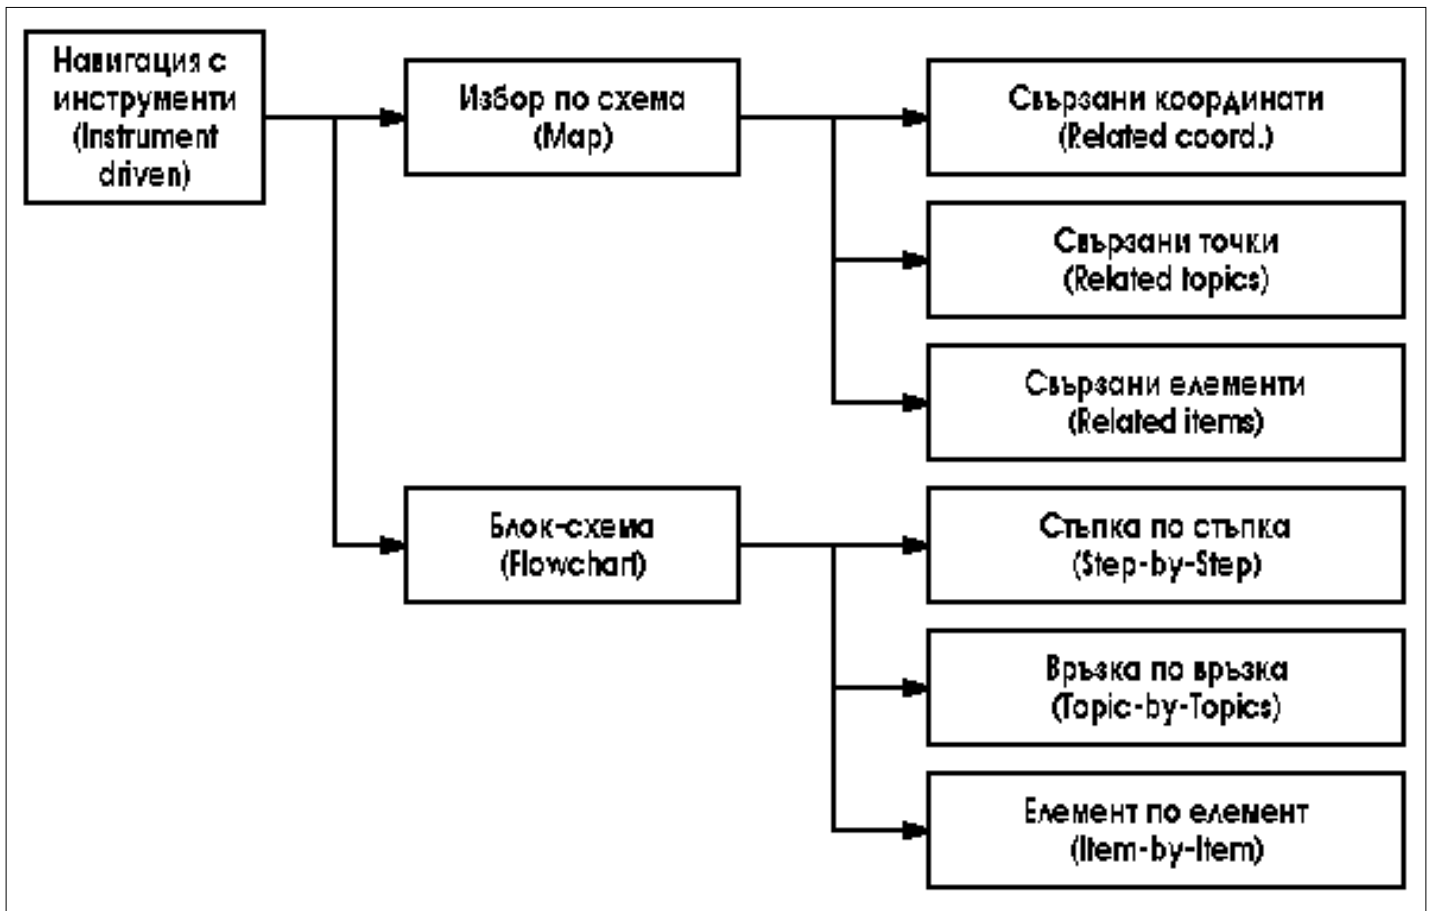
Навигация с инструменти (Instrument driven)

Избор по схема (Map)

Свързани координати (Related coord.)

Свързани точки (Related topics)

Свързани елементи (Related items)

Блок-схема (Flowchart)

Стъпка по стъпка (Step-by-Step)

Връзка по връзка (Topic-by-Topics)

Елемент по елемент (Item-by-Item)